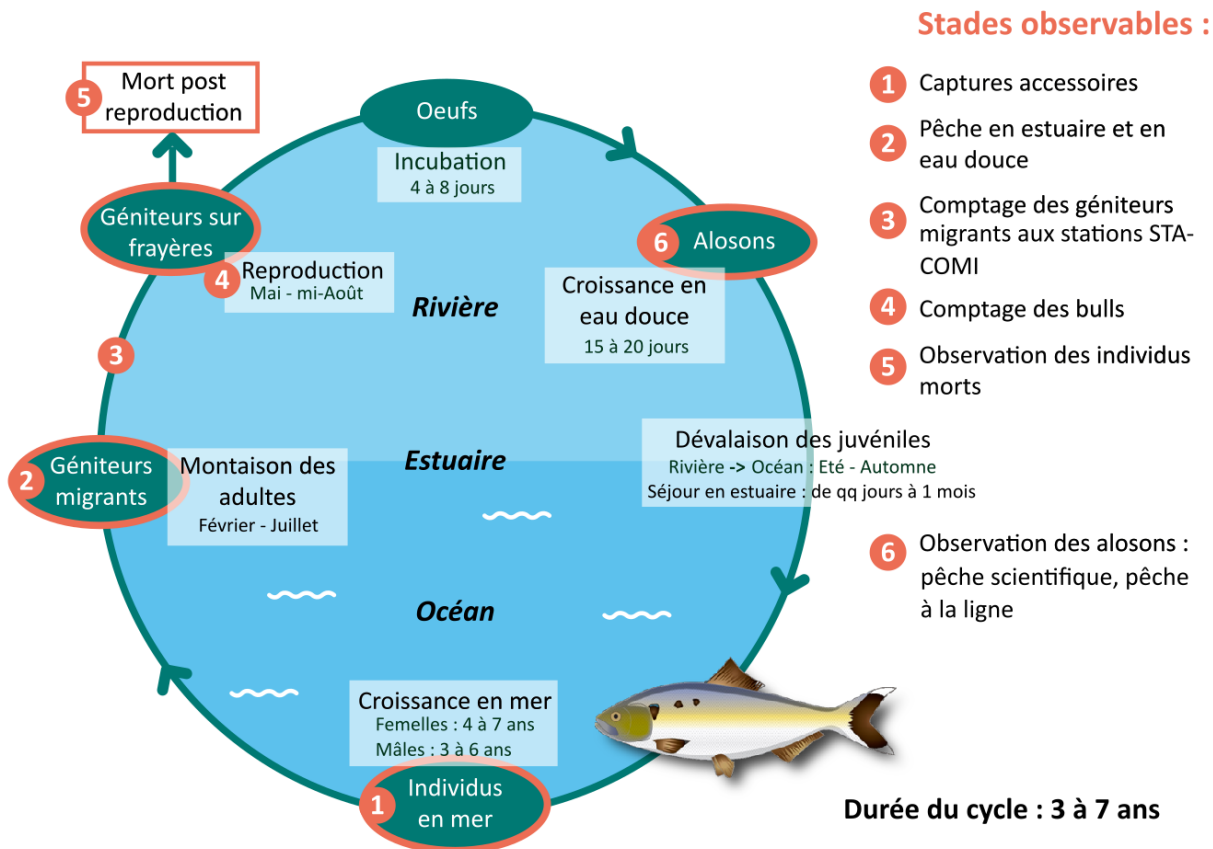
Stades observables :

1 Captures accessoires

2 Pêche en estuaire et en eau douce

3 Comptage des géniteurs migrants aux stations STACOMI

4 Comptage des bulls

5 Observation des individus morts

6 Observation des alosons : pêche scientifique, pêche à la ligne

5 Mort post reproduction

Oeufs

Incubation
4 à 8 jours

6 Alosons

Géniteurs sur frayères

4 Reproduction
Mai - mi-Août

Rivière

Croissance en eau douce
15 à 20 jours

3

Estuaire

Dévalaison des juvéniles
Rivière -> Océan : Eté - Automne
Séjour en estuaire : de qq jours à 1 mois

2 Géniteurs migrants

Montaison des adultes
Février - Juillet

Océan

Croissance en mer
Femelles : 4 à 7 ans
Mâles : 3 à 6 ans

1 Individus en mer

Durée du cycle : 3 à 7 ans